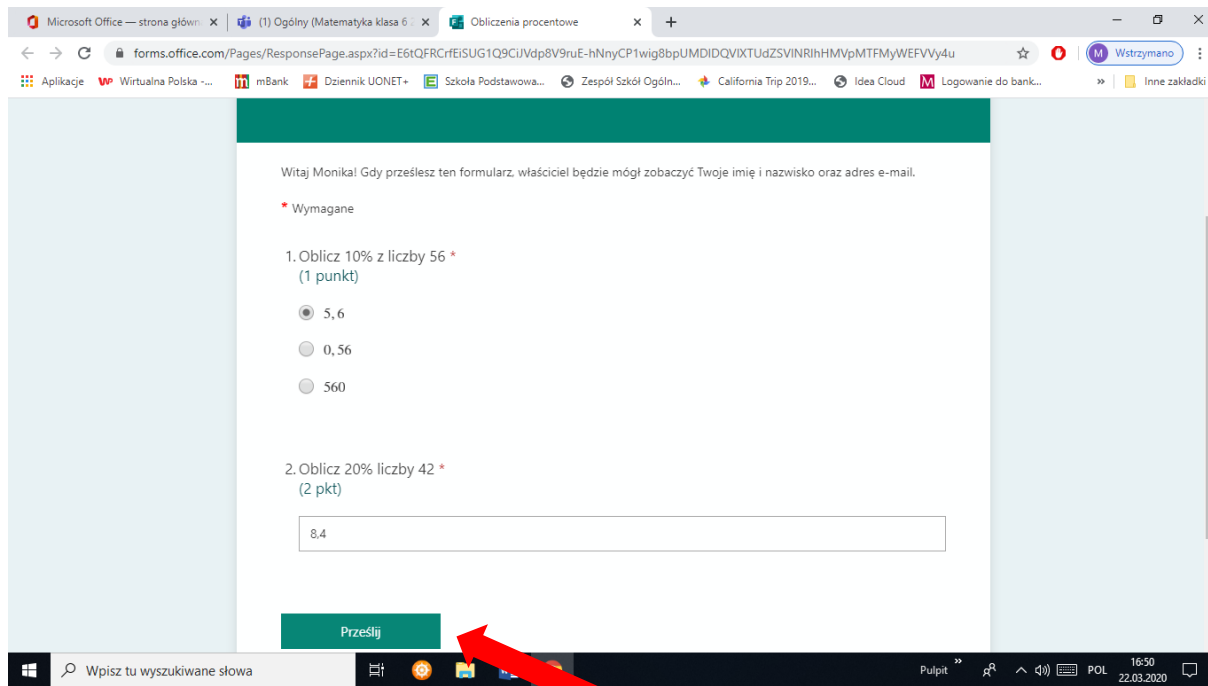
Microsoft Office — strona główn ×
(1) Ogólny (Matematyka klasa 6 ×
Obliczenia procentowe ×
+

forms.office.com/Pages/ResponsePage.aspx?id=E6tQFRCrfEiSUG1Q9CiJVdp8V9ruE-hNnyCP1wig8bpUMDIDQVlXTUdZSVlNRlhHMVpMTFMyWEFVVy4u
Wstrzymano

Aplikacje
Wirtualna Polska -...
mBank
Dziennik UONET+
Szkoła Podstawowa...
Zespół Szkół Ogóln...
California Trip 2019...
Idea Cloud
Logowanie do bank...
»
Inne zakładki

Witaj Monika! Gdy prześlesz ten formularz, właściciel będzie mógł zobaczyć Twoje imię i nazwisko oraz adres e-mail.

* Wymagane

1. Oblicz 10% z liczby 56 *
(1 punkt)

5, 6

0, 56

560

2. Oblicz 20% liczby 42 *
(2 pkt)

8,4

Prześlij

Wpisz tu wyszukiwane słowa
Pulpit
POL
16:50
22.03.2020